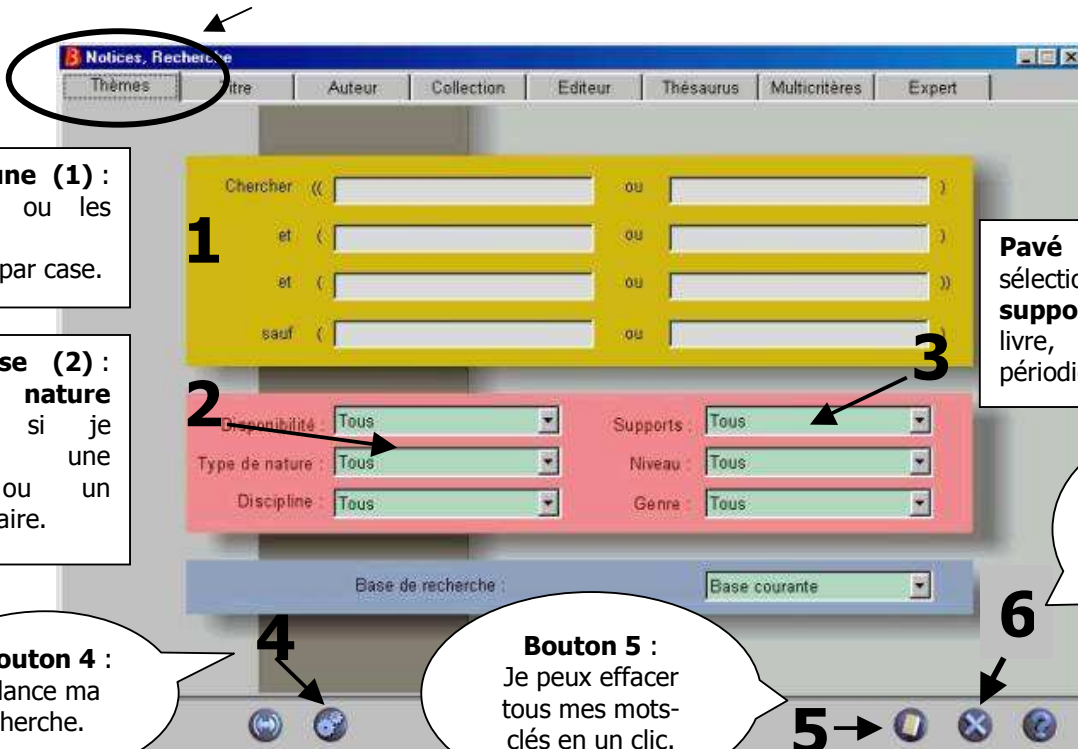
Notices, Recherche

Thèmes | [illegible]itre | Auteur | Collection | Editeur | Thésaurus | Multicritères | Expert

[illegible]une (1) : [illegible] ou les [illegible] par case.

1

Chercher (( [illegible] ou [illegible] )
et ( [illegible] ou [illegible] )
et ( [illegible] ou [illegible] ))
sauf ( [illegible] ou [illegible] )

Pavé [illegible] sélectio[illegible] suppo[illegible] livre, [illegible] périodi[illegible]

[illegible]se (2) : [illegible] nature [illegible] si je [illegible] une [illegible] ou un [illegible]aire.

2

3

Disponibilité : Tous
Type de nature : Tous
Discipline : Tous
Supports : Tous
Niveau : Tous
Genre : Tous

Base de recherche : Base courante

4

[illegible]outon 4 : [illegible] lance ma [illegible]cherche.

Bouton 5 : Je peux effacer tous mes mots-clés en un clic.

5

6